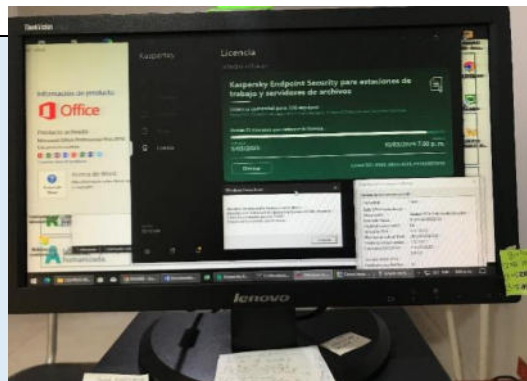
Kaspersky

Licencia

Kaspersky Endpoint Security para estaciones de trabajo y servidores de archivos

Información de producto

Office

Producto activado

Acerca de Word

7:00 p. m.

Humanidades

lenovo